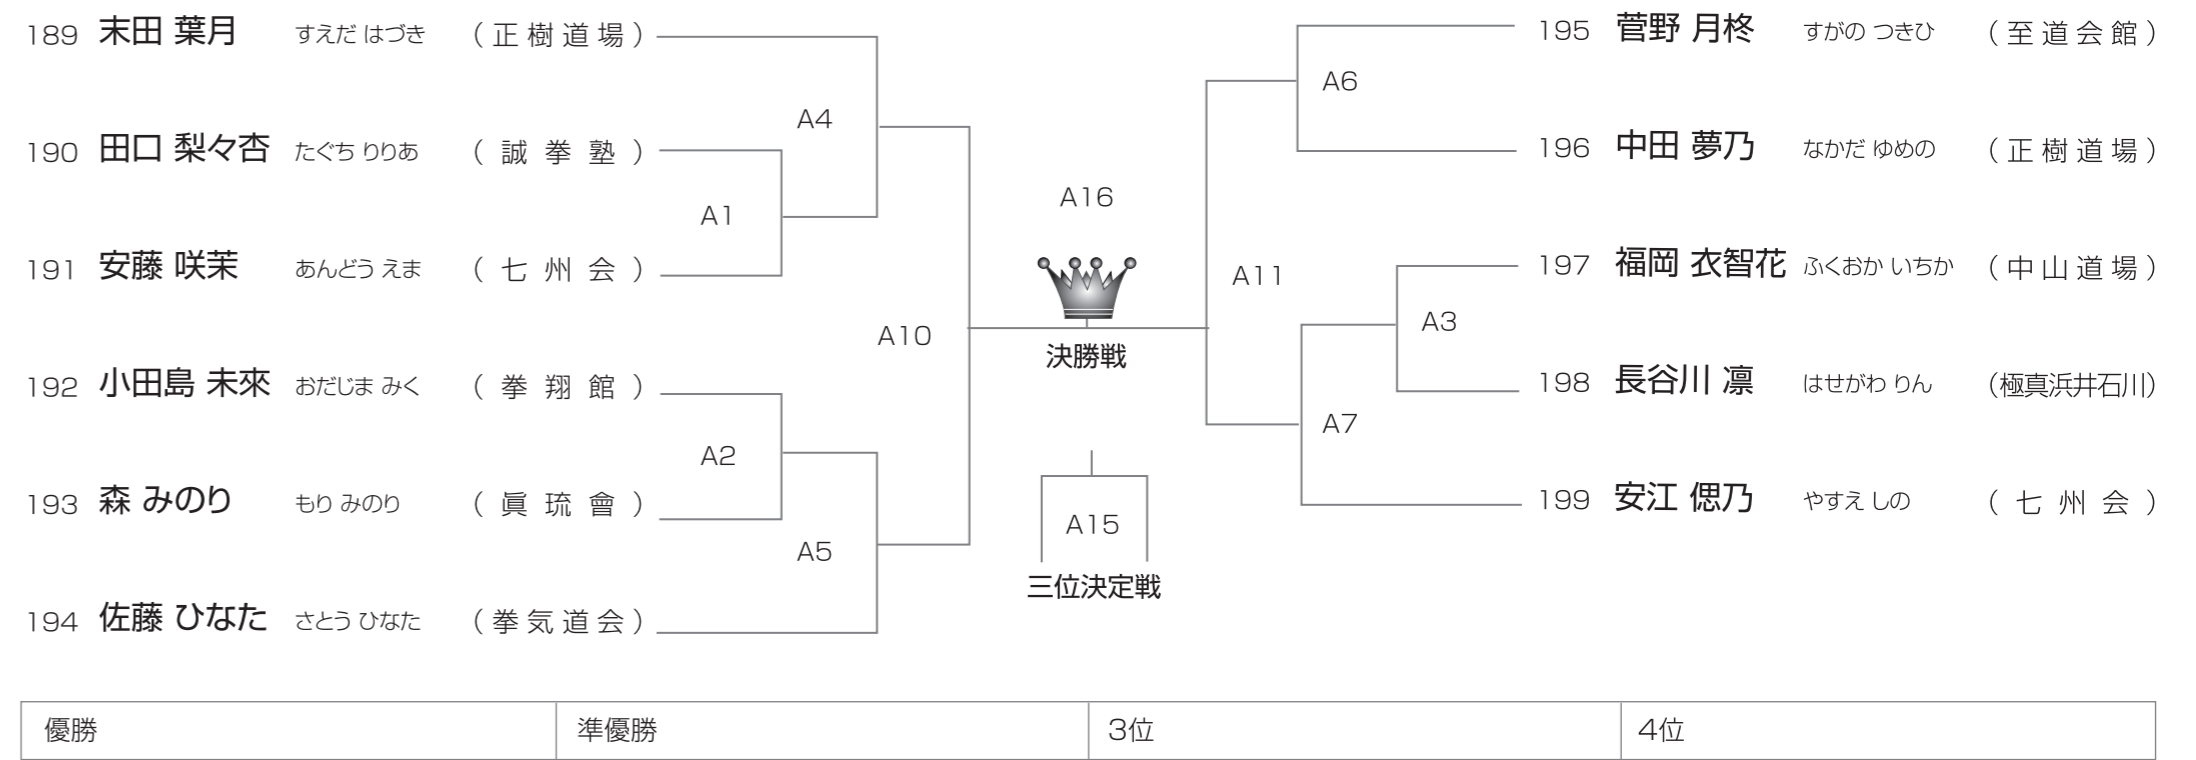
189 末田 葉月 すえだ はづき （正樹道場）
190 田口 梨々杏 たぐち りりあ （誠拳塾）
191 安藤 咲茉 あんどう えま （七州会）
192 小田島 未來 おだじま みく （拳翔館）
193 森 みのり もり みのり （眞琉會）
194 佐藤 ひなた さとう ひなた （拳気道会）

A4
A1
A10
A2
A5

A16
決勝戦
A15
三位決定戦

A6
A11
A3
A7

195 菅野 月柊 すがの つきひ （至道会館）
196 中田 夢乃 なかだ ゆめの （正樹道場）
197 福岡 衣智花 ふくおか いちか （中山道場）
198 長谷川 凛 はせがわ りん （極真浜井石川）
199 安江 偲乃 やすえ しの （七州会）

| 優勝 | 準優勝 | 3位 | 4位 |
|---|---|---|---|